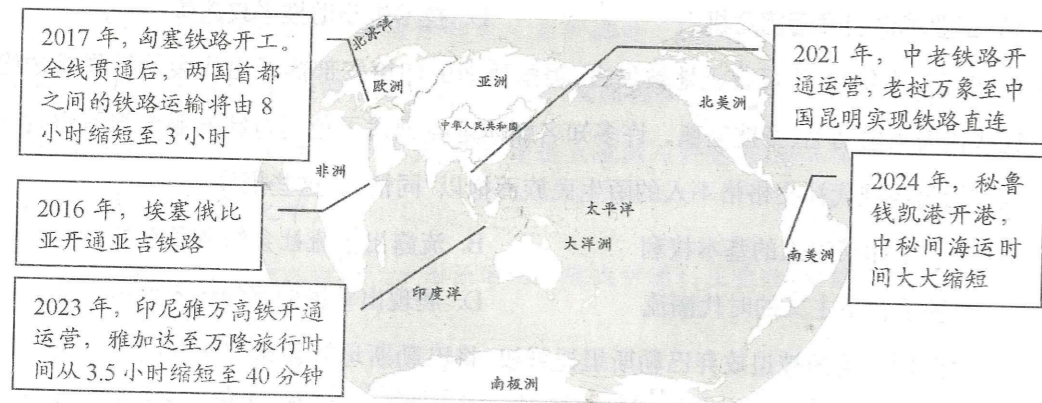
2017 年，匈塞铁路开工。全线贯通后，两国首都之间的铁路运输将由 8 小时缩短至 3 小时

北冰洋

欧洲

亚洲

中华人民共和国

北美洲

2021 年，中老铁路开通运营，老挝万象至中国昆明实现铁路直连

非洲

2016 年，埃塞俄比亚开通亚吉铁路

太平洋

大洋洲

2024 年，秘鲁钱凯港开港，中秘间海运时间大大缩短

南美洲

印度洋

2023 年，印尼雅万高铁开通运营，雅加达至万隆旅行时间从 3.5 小时缩短至 40 分钟

南极洲